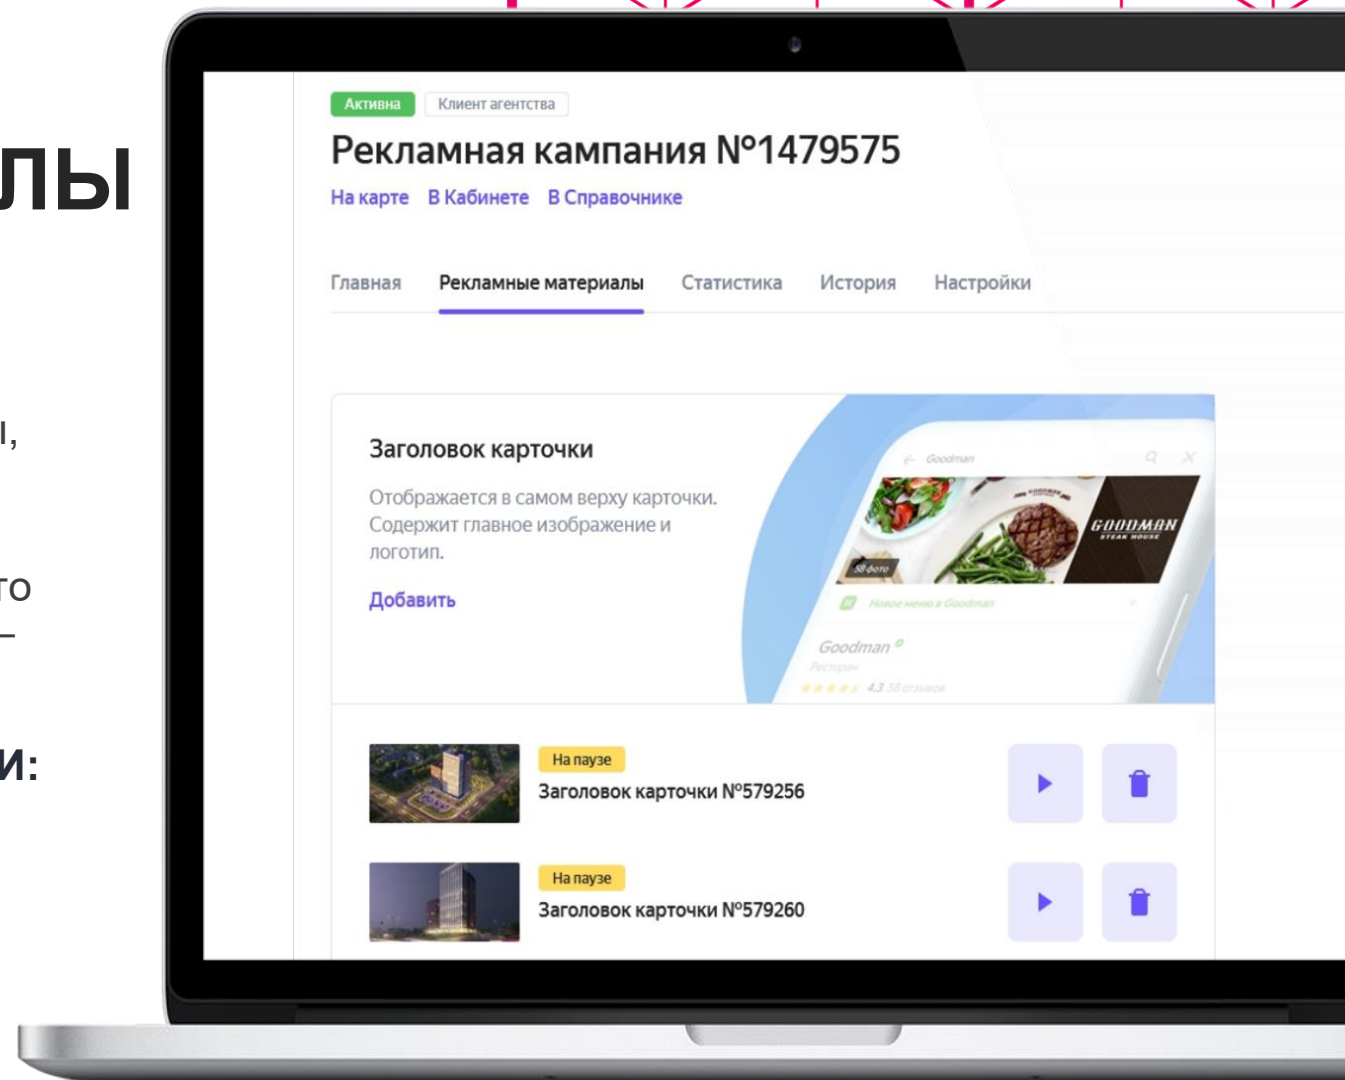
лы

ı,

то
–

и:

Активна Клиент агентства

Рекламная кампания №1479575

На карте В Кабинете В Справочнике

Главная Рекламные материалы Статистика История Настройки

Заголовок карточки

Отображается в самом верху карточки. Содержит главное изображение и логотип.

Добавить

Goodman

GOODMAN STEAK HOUSE

58 фото

Новое меню в Goodman

Goodman

Ресторан

4.3 58 отзывов

На паузе
Заголовок карточки №579256

На паузе
Заголовок карточки №579260